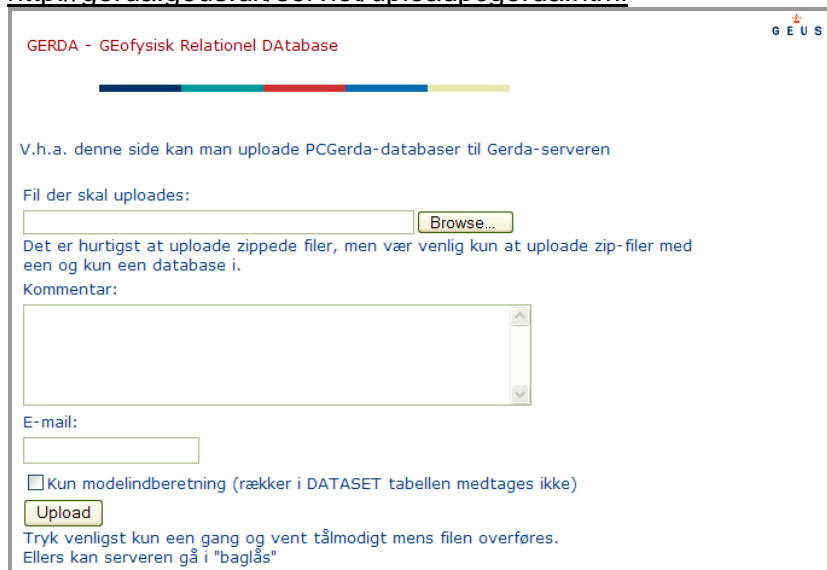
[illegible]

GEUS

GERDA - GEofysisk Relationel DAtabase

V.h.a. denne side kan man uploade PCGerda-databaser til Gerda-serveren

Fil der skal uploades:

Browse...

Det er hurtigst at uploade zippede filer, men vær venlig kun at uploade zip-filer med een og kun een database i.

Kommentar:

E-mail:

Kun modelindberetning (rækker i DATASET tabellen medtages ikke)

Upload

Tryk venligst kun een gang og vent tålmodigt mens filen overføres.
Ellers kan serveren gå i "baglås"